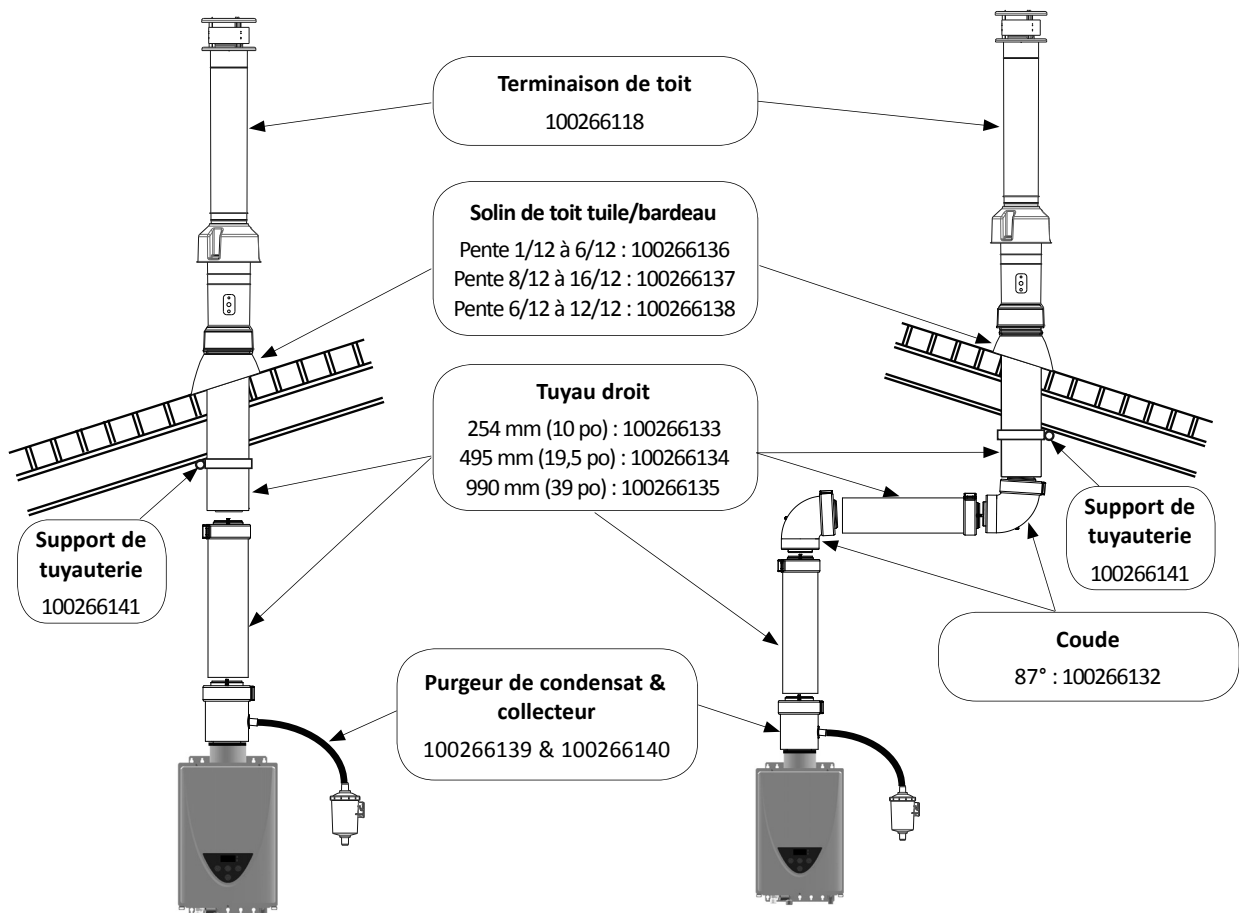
Terminaison de toit
100266118

Solin de toit tuile/bardeau
Pente 1/12 à 6/12 : 100266136
Pente 8/12 à 16/12 : 100266137
Pente 6/12 à 12/12 : 100266138

Tuyau droit
254 mm (10 po) : 100266133
495 mm (19,5 po) : 100266134
990 mm (39 po) : 100266135

Support de tuyauterie
100266141

Support de tuyauterie
100266141

Coude
87° : 100266132

Purgeur de condensat & collecteur
100266139 & 100266140